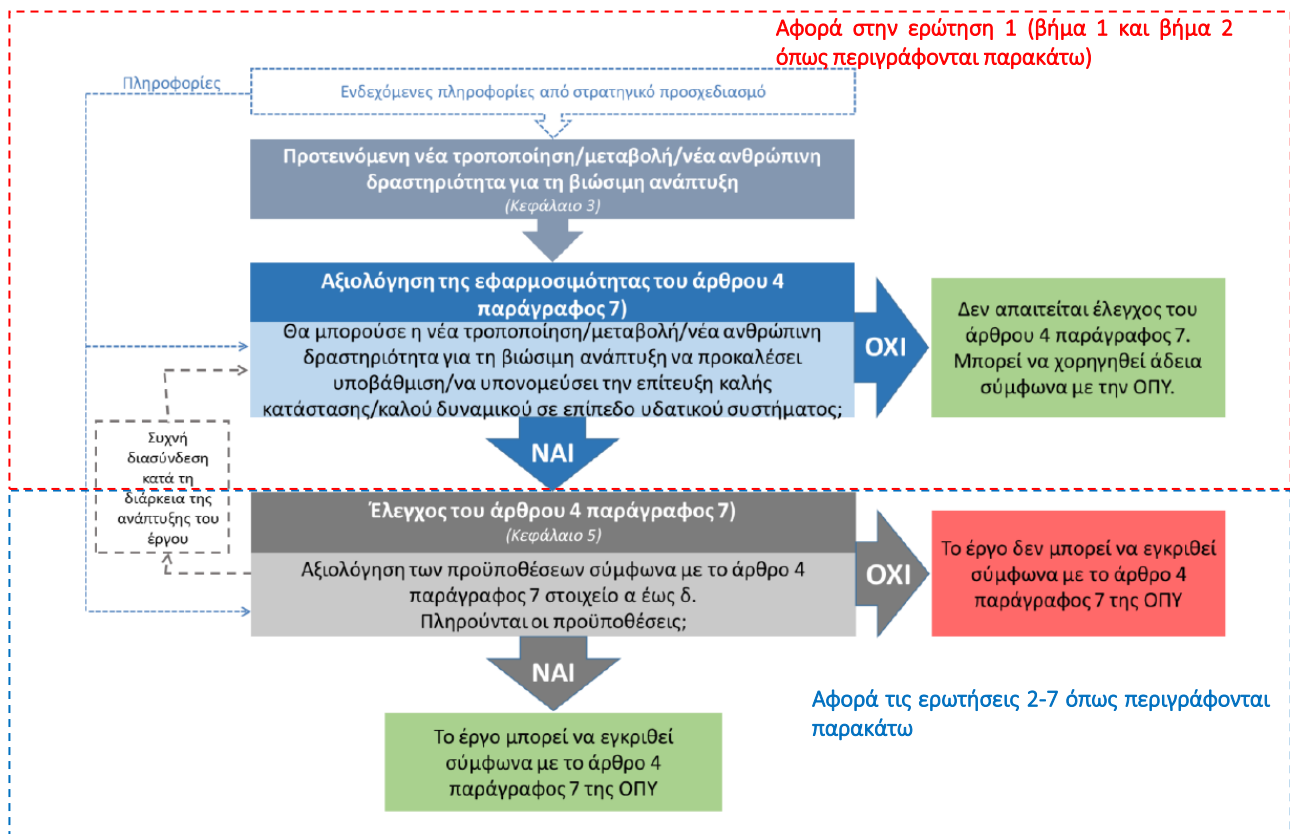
Αφορά στην ερώτηση 1 (βήμα 1 και βήμα 2 όπως περιγράφονται παρακάτω)

Πληροφορίες

Ενδεχόμενες πληροφορίες από στρατηγικό προσχεδιασμό

Προτεινόμενη νέα τροποποίηση/μεταβολή/νέα ανθρώπινη δραστηριότητα για τη βιώσιμη ανάπτυξη
(Κεφάλαιο 3)

Αξιολόγηση της εφαρμοσιμότητας του άρθρου 4 παράγραφος 7)
Θα μπορούσε η νέα τροποποίηση/μεταβολή/νέα ανθρώπινη δραστηριότητα για τη βιώσιμη ανάπτυξη να προκαλέσει υποβάθμιση/να υπονομεύσει την επίτευξη καλής κατάστασης/καλού δυναμικού σε επίπεδο υδατικού συστήματος;

ΟΧΙ

Δεν απαιτείται έλεγχος του άρθρου 4 παράγραφος 7. Μπορεί να χορηγηθεί άδεια σύμφωνα με την ΟΠΥ.

ΝΑΙ

Συχνή διασύνδεση κατά τη διάρκεια της ανάπτυξης του έργου

Έλεγχος του άρθρου 4 παράγραφος 7)
(Κεφάλαιο 5)
Αξιολόγηση των προϋποθέσεων σύμφωνα με το άρθρο 4 παράγραφος 7 στοιχείο α έως δ.
Πληρούνται οι προϋποθέσεις;

ΟΧΙ

Το έργο δεν μπορεί να εγκριθεί σύμφωνα με το άρθρο 4 παράγραφος 7 της ΟΠΥ

ΝΑΙ

Αφορά τις ερωτήσεις 2-7 όπως περιγράφονται παρακάτω

Το έργο μπορεί να εγκριθεί σύμφωνα με το άρθρο 4 παράγραφος 7 της ΟΠΥ